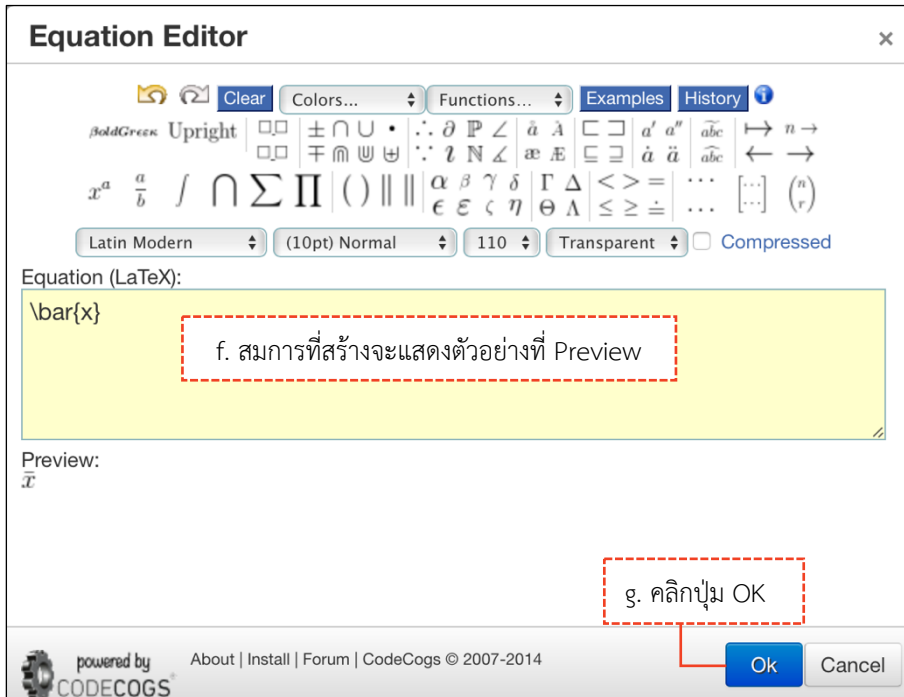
Equation Editor ×

Clear Colors... Functions... Examples History

BoldGreek Upright

Latin Modern (10pt) Normal 110 Transparent Compressed

Equation (LaTeX):

\bar{x}

f. สมการที่สร้างจะแสดงตัวอย่างที่ Preview

Preview:
$\bar{x}$

g. คลิกปุ่ม OK

powered by CODECOGS

About | Install | Forum | CodeCogs © 2007-2014

Ok Cancel